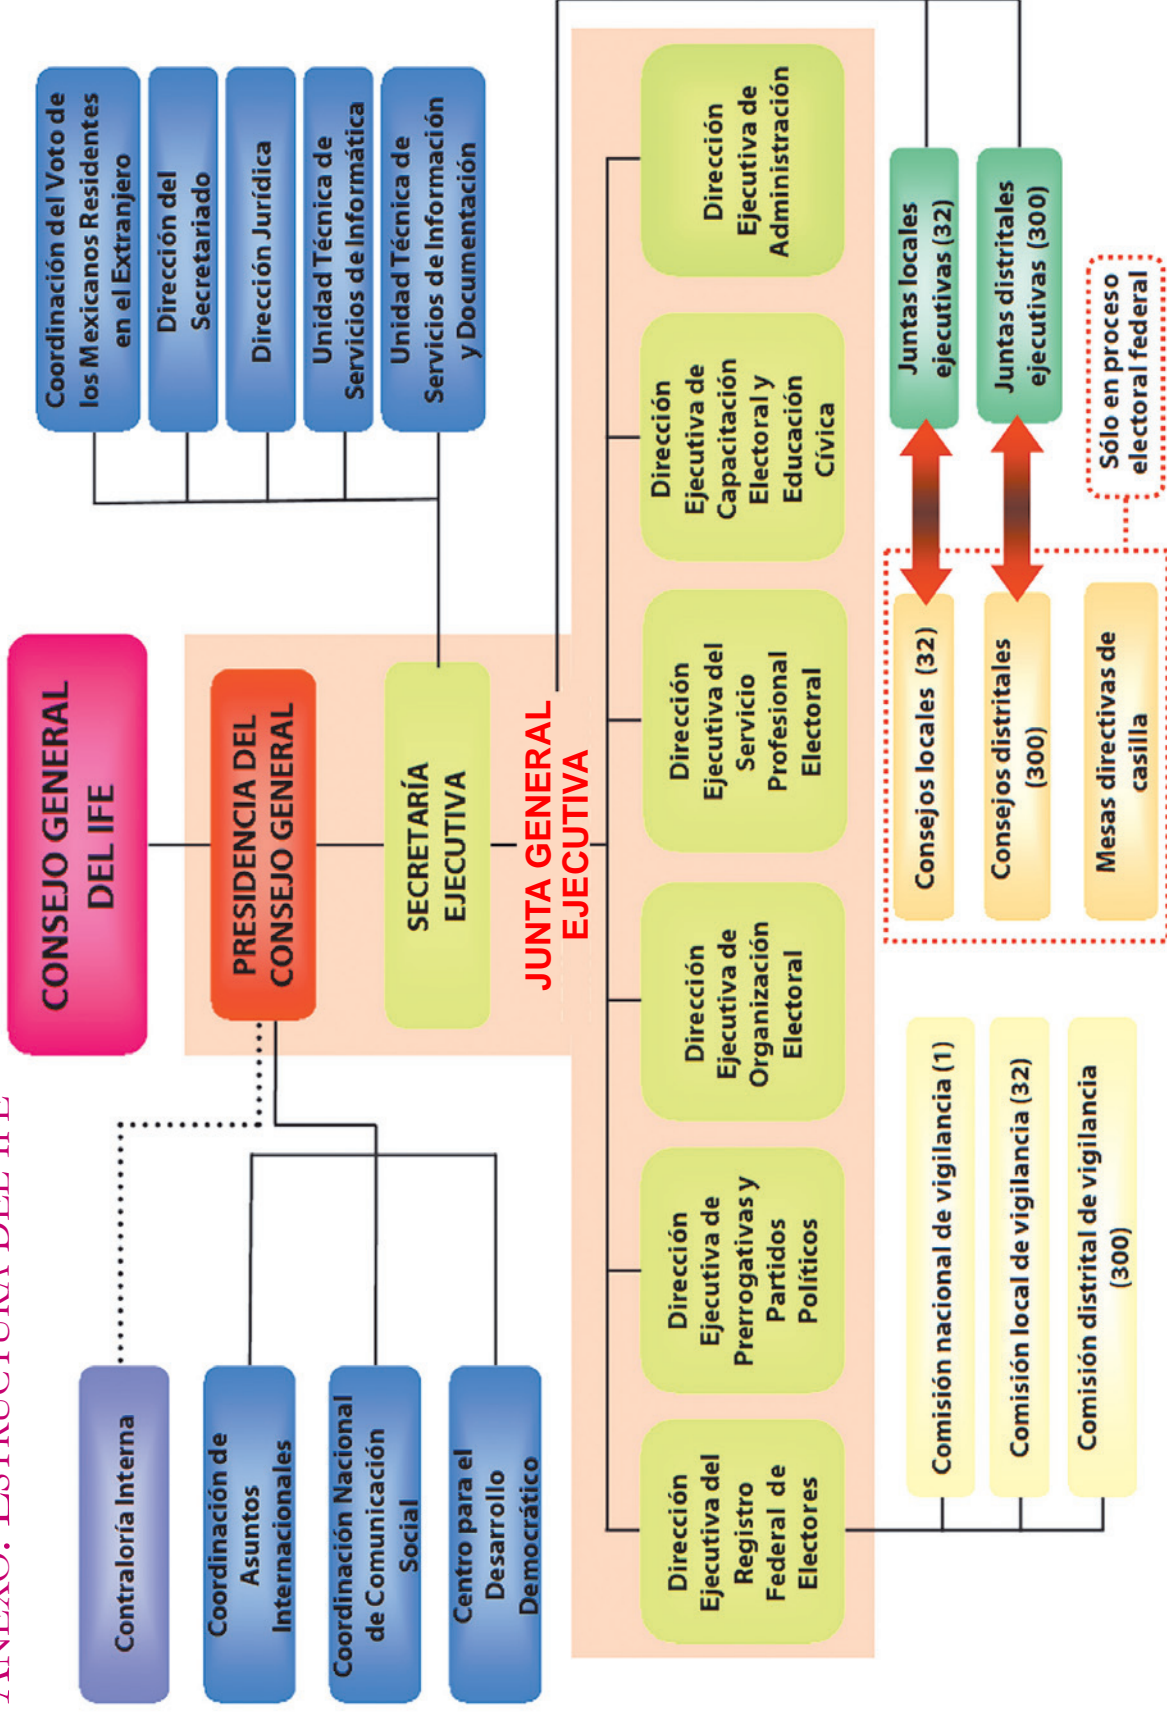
ANEXO: ESTRUCTURA DEL IFE

CONSEJO GENERAL DEL IFE

PRESIDENCIA DEL CONSEJO GENERAL

SECRETARÍA EJECUTIVA

JUNTA GENERAL EJECUTIVA

Coordinación del Voto de los Mexicanos Residentes en el Extranjero

Dirección del Secretariado

Dirección Jurídica

Unidad Técnica de Servicios de Informática

Unidad Técnica de Servicios de Información y Documentación

Contraloría Interna

Coordinación de Asuntos Internacionales

Coordinación Nacional de Comunicación Social

Centro para el Desarrollo Democrático

Dirección Ejecutiva del Registro Federal de Electores

Dirección Ejecutiva de Prerrogativas y Partidos Políticos

Dirección Ejecutiva de Organización Electoral

Dirección Ejecutiva del Servicio Profesional Electoral

Dirección Ejecutiva de Capacitación Electoral y Educación Cívica

Dirección Ejecutiva de Administración

Juntas locales ejecutivas (32)

Juntas distritales ejecutivas (300)

Sólo en proceso electoral federal

Consejos locales (32)

Consejos distritales (300)

Mesas directivas de casilla

Comisión nacional de vigilancia (1)

Comisión local de vigilancia (32)

Comisión distrital de vigilancia (300)